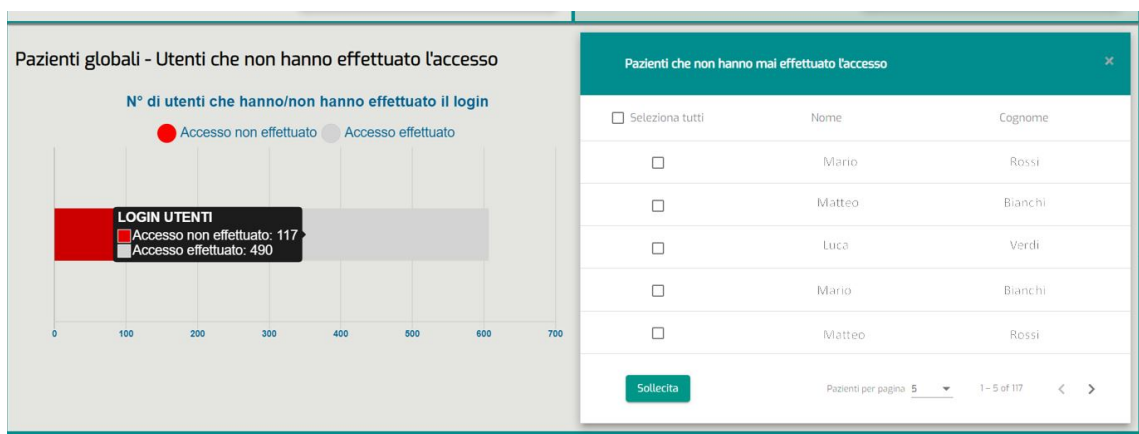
Pazienti globali - Utenti che non hanno effettuato l'accesso

N° di utenti che hanno/non hanno effettuato il login

Accesso non effettuato Accesso effettuato

LOGIN UTENTI
Accesso non effettuato: 117
Accesso effettuato: 490

0 100 200 300 400 500 600 700

Pazienti che non hanno mai effettuato l'accesso ×

| Seleziona tutti | Nome | Cognome |
|---|---|---|
| | Mario | Rossi |
| | Matteo | Bianchi |
| | Luca | Verdi |
| | Mario | Bianchi |
| | Matteo | Rossi |

Sollecita

Pazienti per pagina 5 1 – 5 of 117